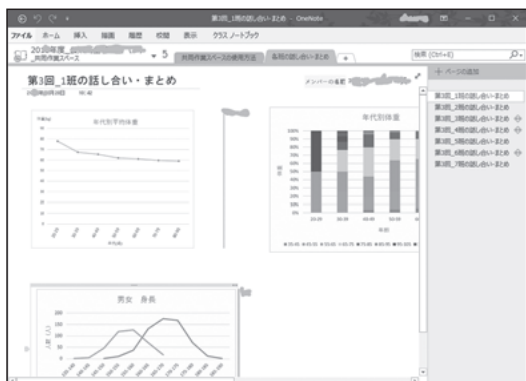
第3回_1班の話し合い・まとめ - OneNote

ファイル ホーム 挿入 描画 履歴 校閲 表示 クラス ノートブック

20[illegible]年度 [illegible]
_共同作業スペース

5

共同作業スペースの使用方法

各班の話し合い・まとめ

+

検索 (Ctrl+E)

第3回_1班の話し合い・まとめ

メンバーの名前

+ ページの追加

第3回_1班の話し合い・まとめ
第3回_2班の話し合い・まとめ
第3回_3班の話し合い・まとめ
第3回_4班の話し合い・まとめ
第3回_5班の話し合い・まとめ
第3回_6班の話し合い・まとめ
第3回_7班の話し合い・まとめ

年代別平均体重

年代別体重

100%
90%
80%
70%
60%
50%
40%
30%
20%
10%
0%

男女 身長

200
150
100
50
0